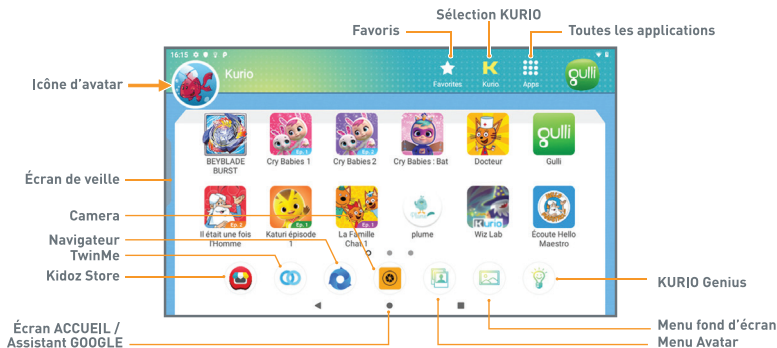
Sélection KURIO

Favoris

Toutes les applications

16:15

Kurio

Favorites

Kurio

Apps

gulli

Icône d'avatar

BEYBLADE BURST

Cry Babies 1

Cry Babies 2

Cry Babies : Bat

Docteur

Gulli

Écran de veille

Camera

Il était une fois l'Homme

Katuri épisode 1

La Famille Chat 1

plume

Wiz Lab

Écoute Hello Maestro

Navigateur

TwinMe

Kidoz Store

KURIO Genius

Écran ACCUEIL / Assistant GOOGLE

Menu fond d'écran

Menu Avatar